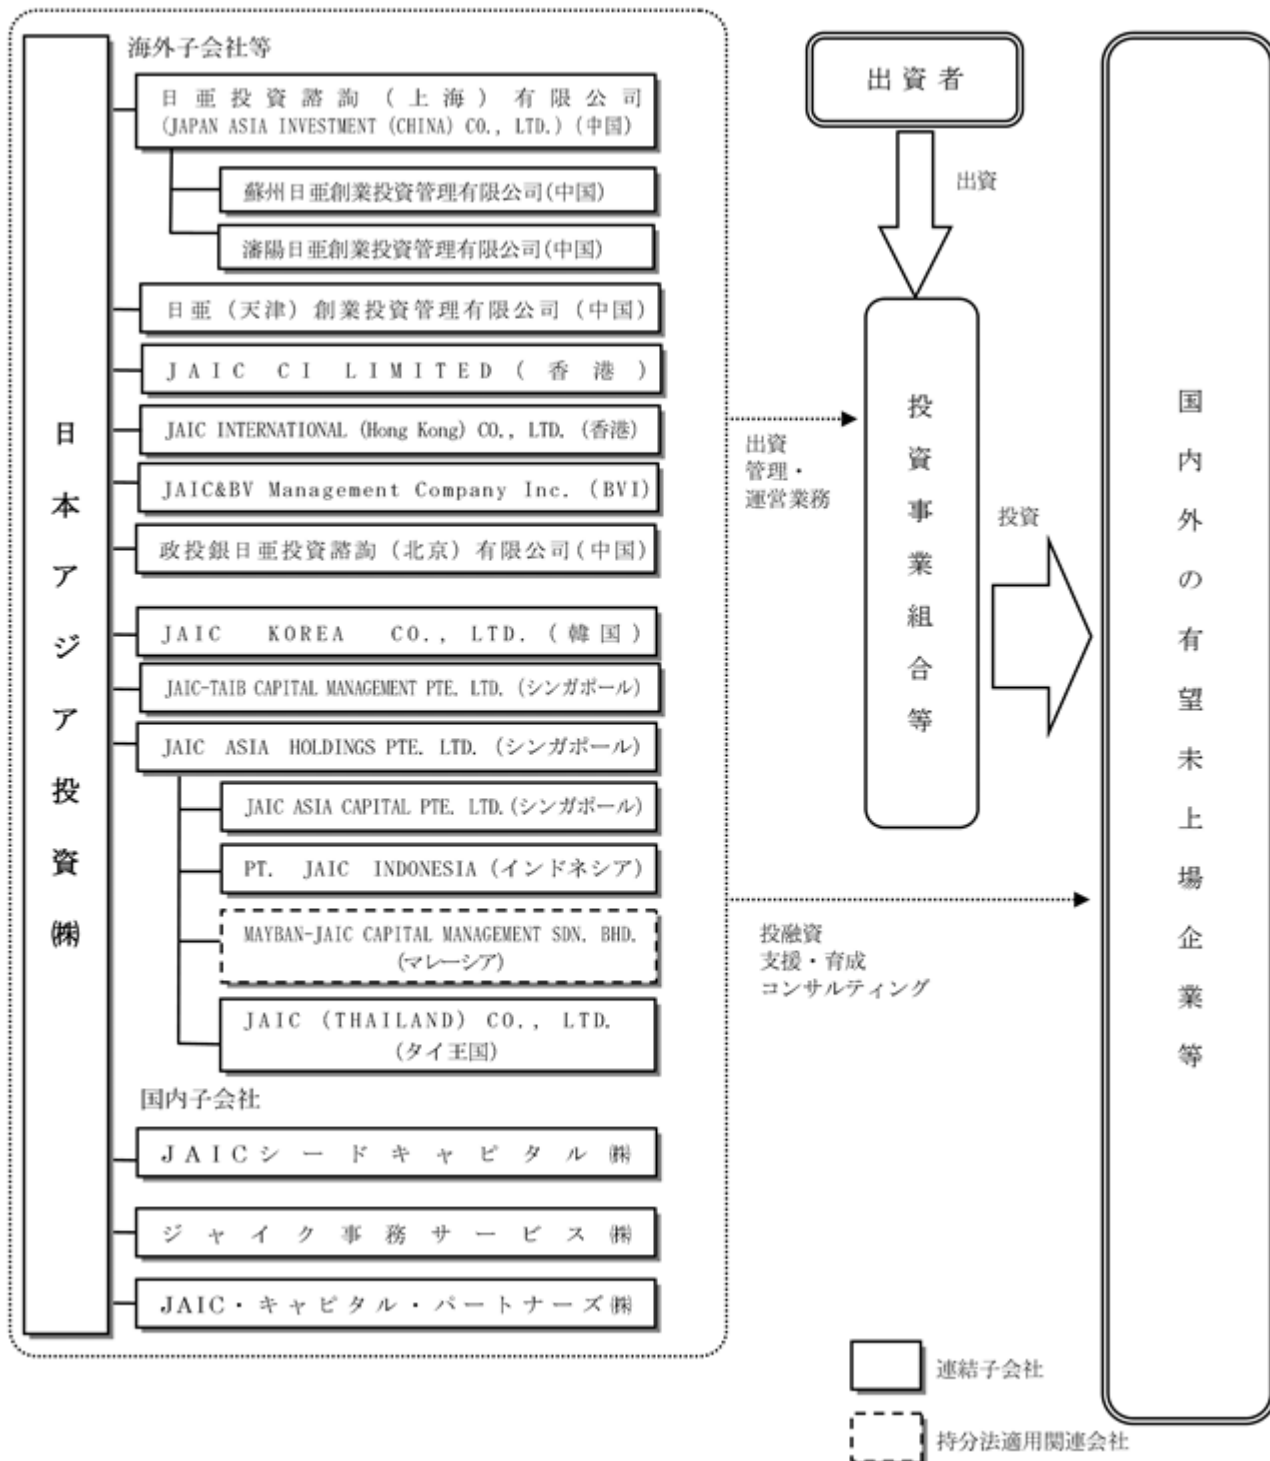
海外子会社等

日本アジア投資㈱

日亜投資諮詢（上海）有限公司
(JAPAN ASIA INVESTMENT (CHINA) CO., LTD.)（中国）

蘇州日亜創業投資管理有限公司(中国)

瀋陽日亜創業投資管理有限公司(中国)

日亜（天津）創業投資管理有限公司（中国）

JAIC CI LIMITED（香港）

JAIC INTERNATIONAL (Hong Kong) CO., LTD.（香港）

JAIC&BV Management Company Inc.（BVI）

政投銀日亜投資諮詢（北京）有限公司(中国)

JAIC KOREA CO., LTD.（韓国）

JAIC-TAIB CAPITAL MANAGEMENT PTE. LTD.（シンガポール）

JAIC ASIA HOLDINGS PTE. LTD.（シンガポール）

JAIC ASIA CAPITAL PTE. LTD.(シンガポール)

PT. JAIC INDONESIA（インドネシア）

MAYBAN-JAIC CAPITAL MANAGEMENT SDN. BHD.（マレーシア）

JAIC（THAILAND）CO., LTD.（タイ王国）

国内子会社

JAICシードキャピタル㈱

ジャイク事務サービス㈱

JAIC・キャピタル・パートナーズ㈱

出資者

出資

出資
管理・
運営業務

投資事業組合等

投資

投融資
支援・育成
コンサルティング

国内外の有望未上場企業等

連結子会社

持分法適用関連会社